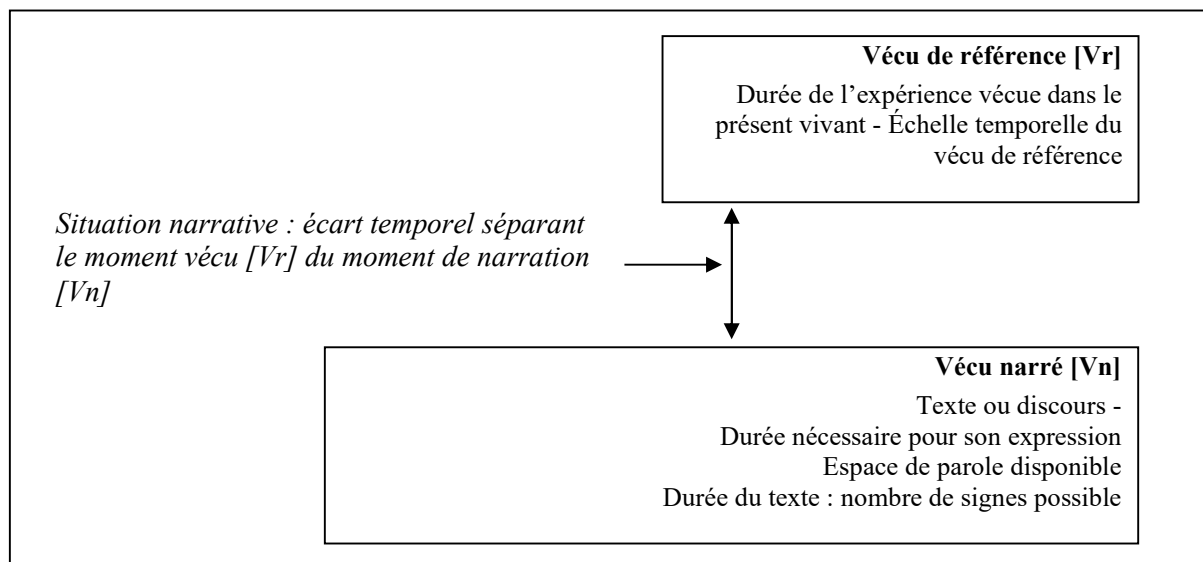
**Vécu de référence [Vr]**

Durée de l'expérience vécue dans le présent vivant - Échelle temporelle du vécu de référence

*Situation narrative : écart temporel séparant le moment vécu [Vr] du moment de narration [Vn]*

**Vécu narré [Vn]**

Texte ou discours -
Durée nécessaire pour son expression
Espace de parole disponible
Durée du texte : nombre de signes possible